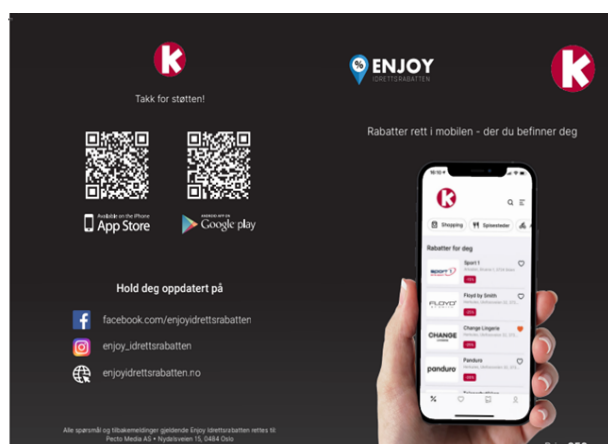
Takk for støtten!

Available on the iPhone App Store

ANDROID APP ON Google play

Hold deg oppdatert på

facebook.com/enjoyidrettsrabatten

enjoy_idrettsrabatten

enjoyidrettsrabatten.no

Alle spørsmål og tilbakemeldinger gjeldende Enjoy Idrettsrabatten rettes til Pecto Media AS • Nydalsveien 15, 0484 Oslo

ENJOY IDRETTSRABATTEN

Rabatter rett i mobilen - der du befinner deg

10:10

Shopping

Spisesteder

Rabatter for deg

Sport 1

Floyd by Smith

Change Lingerie

Panduro

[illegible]